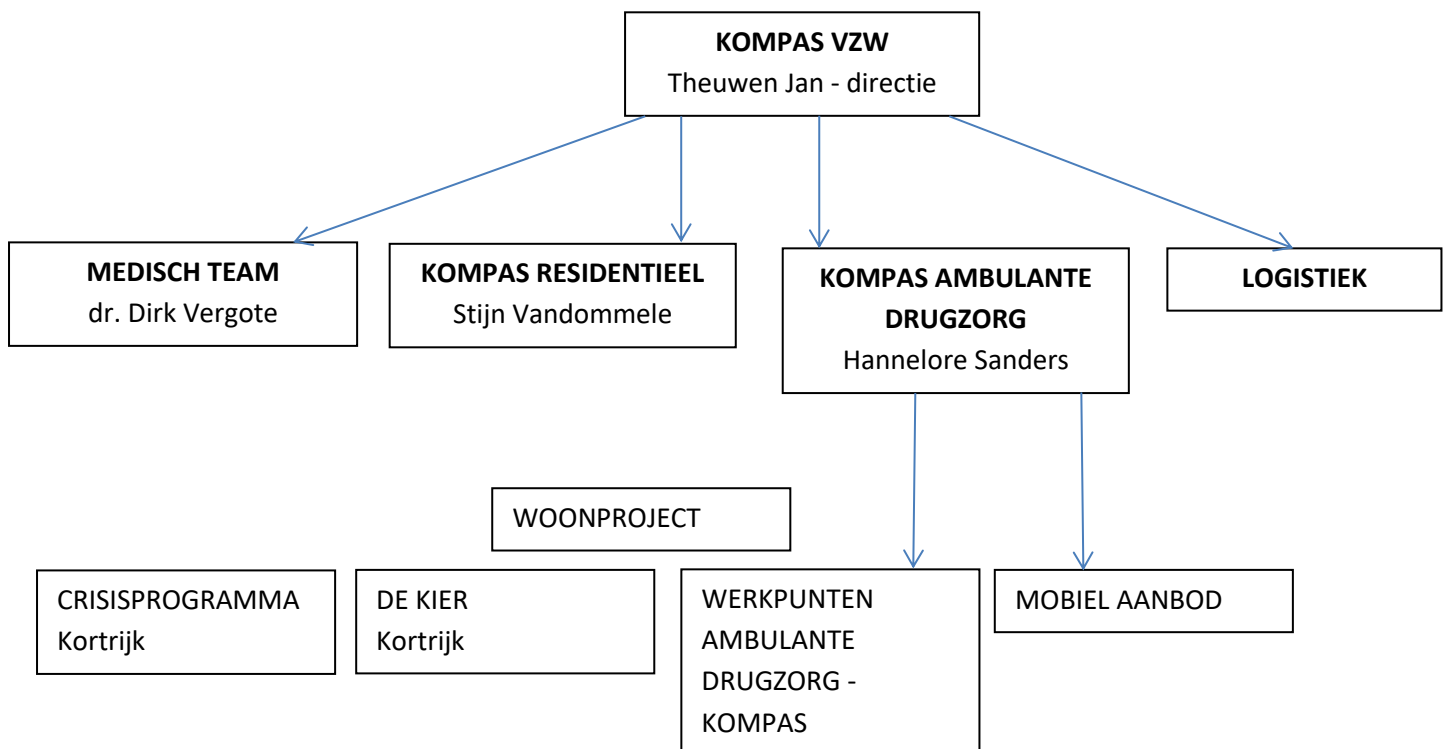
**KOMPAS VZW**
Theuwen Jan - directie

**MEDISCH TEAM**
dr. Dirk Vergote

**KOMPAS RESIDENTIEEL**
Stijn Vandommele

**KOMPAS AMBULANTE DRUGZORG**
Hannelore Sanders

**LOGISTIEK**

WOONPROJECT

CRISISPROGRAMMA
Kortrijk

DE KIER
Kortrijk

WERKPUNTEN AMBULANTE DRUGZORG - KOMPAS

MOBIEL AANBOD